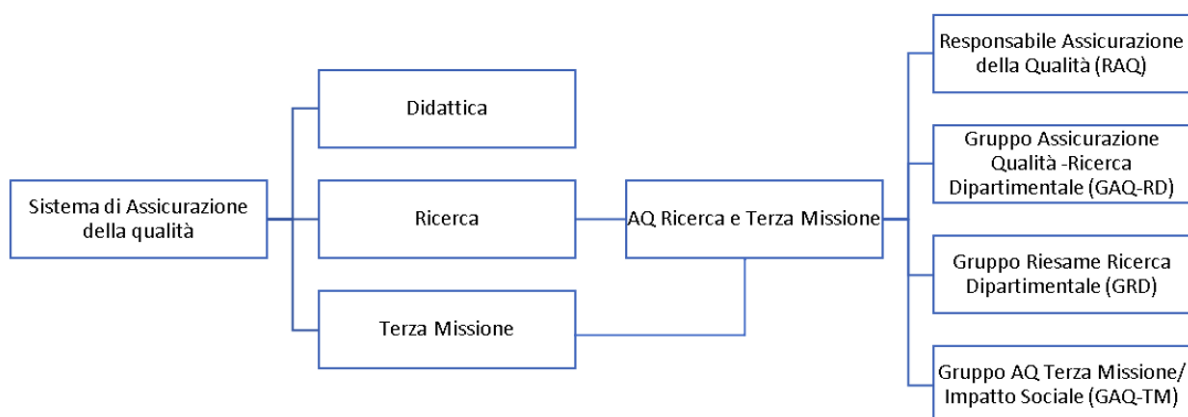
Sistema di Assicurazione della qualità

Didattica

Ricerca

Terza Missione

AQ Ricerca e Terza Missione

Responsabile Assicurazione della Qualità (RAQ)

Gruppo Assicurazione Qualità -Ricerca Dipartimentale (GAQ-RD)

Gruppo Riesame Ricerca Dipartimentale (GRD)

Gruppo AQ Terza Missione/ Impatto Sociale (GAQ-TM)